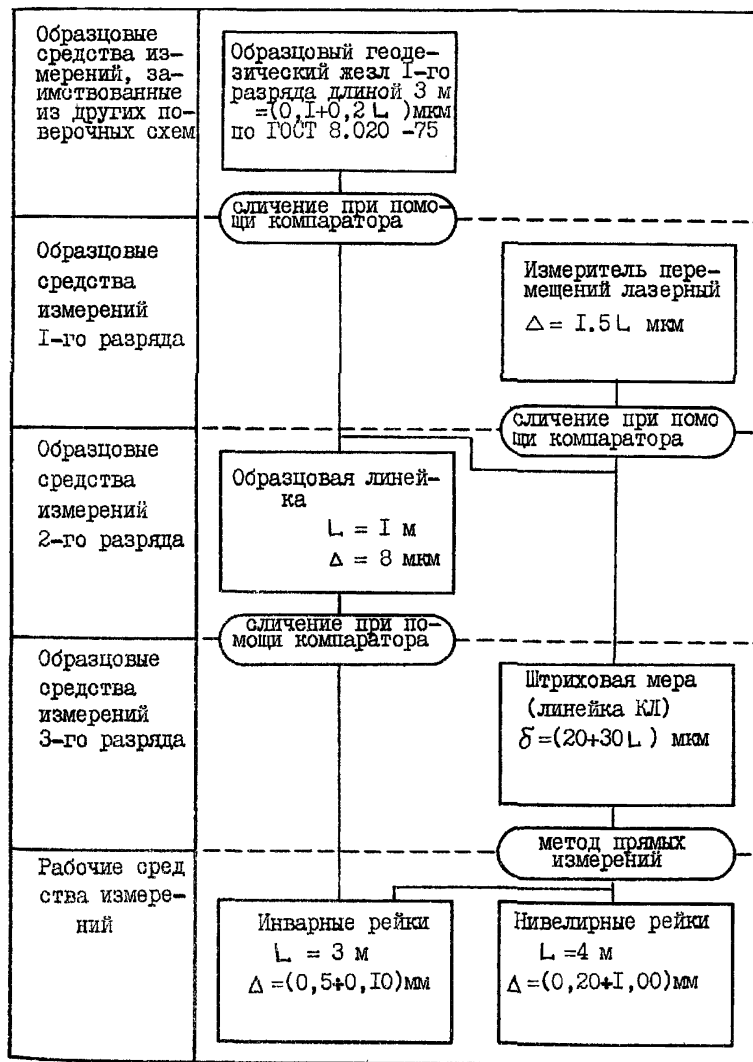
Образцовые средства измерений, заимствованные из других поверочных схем

Образцовый геодезический жезл I-го разряда длиной 3 м $=(0,I+0,2 L)$ мкм по ГОСТ 8.020 -75

сличение при помощи компаратора

Образцовые средства измерений I-го разряда

Измеритель перемещений лазерный $\Delta = I.5 L$ мкм

сличение при помощи компаратора

Образцовые средства измерений 2-го разряда

Образцовая линейка $L = I$ м $\Delta = 8$ мкм

сличение при помощи компаратора

Образцовые средства измерений 3-го разряда

Штриховая мера (линейка КЛ) $\delta =(20+30 L)$ мкм

метод прямых измерений

Рабочие средства измерений

Инварные рейки $L = 3$ м $\Delta =(0,5+0,I0)$мм

Нивелирные рейки $L = 4$ м $\Delta =(0,20+I,00)$мм